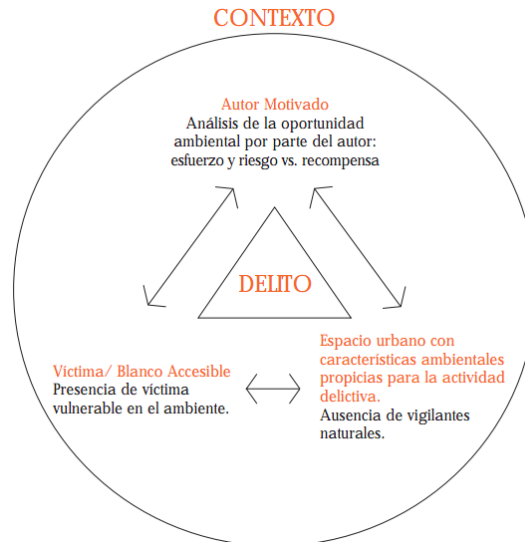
CONTEXTO

Autor Motivado
Análisis de la oportunidad ambiental por parte del autor: esfuerzo y riesgo vs. recompensa

DELITO

Victima/ Blanco Accesible
Presencia de víctima vulnerable en el ambiente.

Espacio urbano con caracteristicas ambientales propicias para la actividad delictiva.
Ausencia de vigilantes naturales.